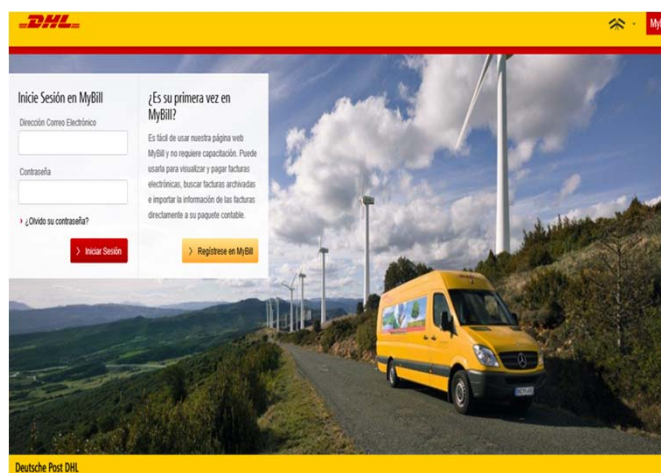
DHL

My

Inicie Sesión en MyBill

Dirección Correo Electrónico

Contraseña

› ¿Olvido su contraseña?

› Iniciar Sesión

¿Es su primera vez en MyBill?

Es fácil de usar nuestra página web MyBill y no requiere capacitación. Puede usarla para visualizar y pagar facturas electrónicas, buscar facturas archivadas e importar la información de las facturas directamente a su paquete contable.

› Regístrese en MyBill

Deutsche Post DHL